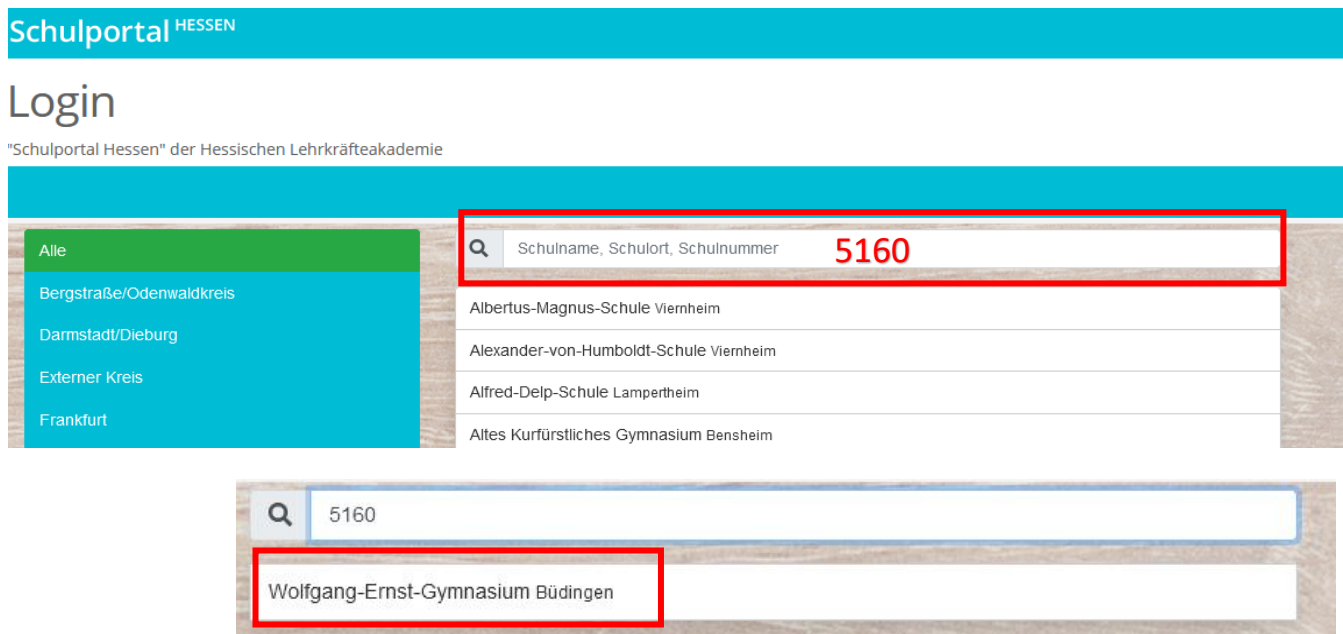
Schulportal HESSEN

Login

"Schulportal Hessen" der Hessischen Lehrkräfteakademie

Alle

Bergstraße/Odenwaldkreis

Darmstadt/Dieburg

Externer Kreis

Frankfurt

Schulname, Schulort, Schulnummer

5160

Albertus-Magnus-Schule Viernheim

Alexander-von-Humboldt-Schule Viernheim

Alfred-Delp-Schule Lampertheim

Altes Kurfürstliches Gymnasium Bensheim

5160

Wolfgang-Ernst-Gymnasium Büdingen